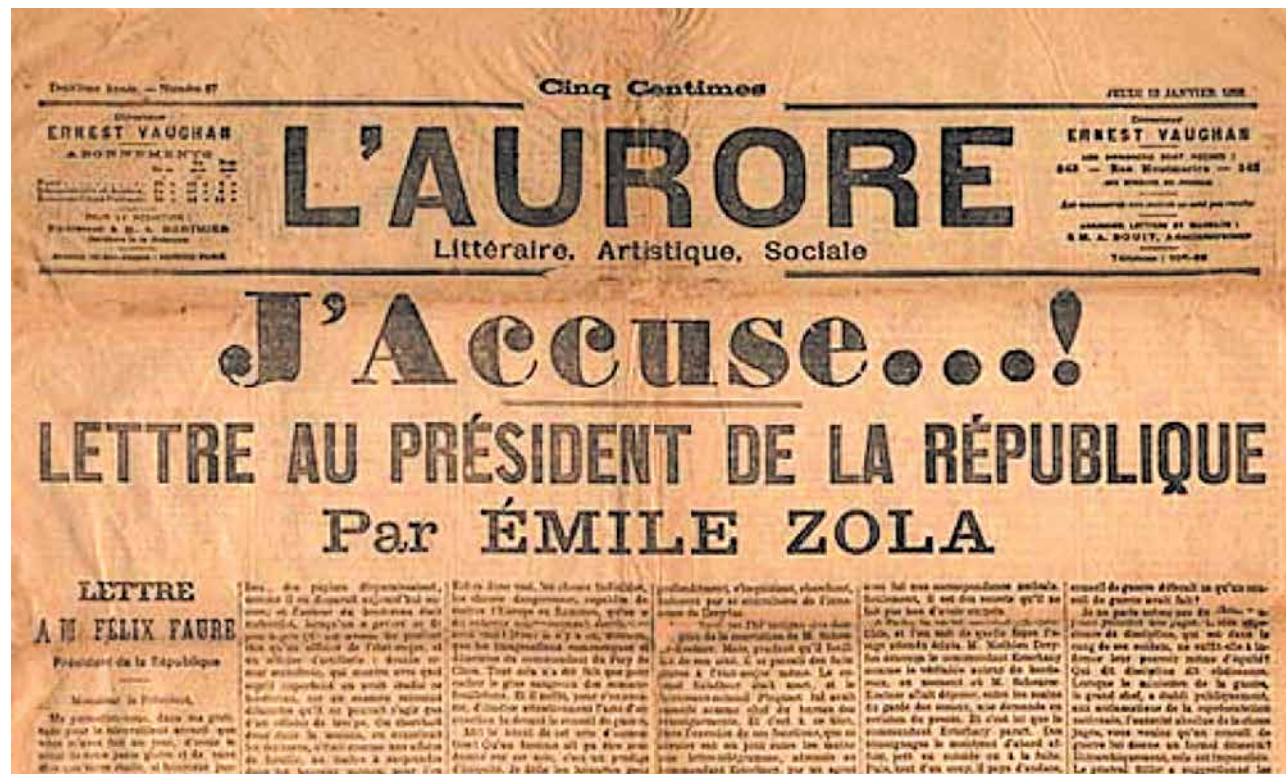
Deuxième Année. — Numéro 87

Cinq Centimes

JEUDI 13 JANVIER 1898

Directeur
ERNEST VAUGHAN
ABONNEMENTS

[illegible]

Directeur
ERNEST VAUGHAN
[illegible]
142 — Rue Montmartre — 142
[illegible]

L'AURORE

Littéraire, Artistique, Sociale

J'Accuse...!

LETTRE AU PRÉSIDENT DE LA RÉPUBLIQUE

Par ÉMILE ZOLA

LETTRE
A M. FÉLIX FAURE
Président de la République

Monsieur le Président,

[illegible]